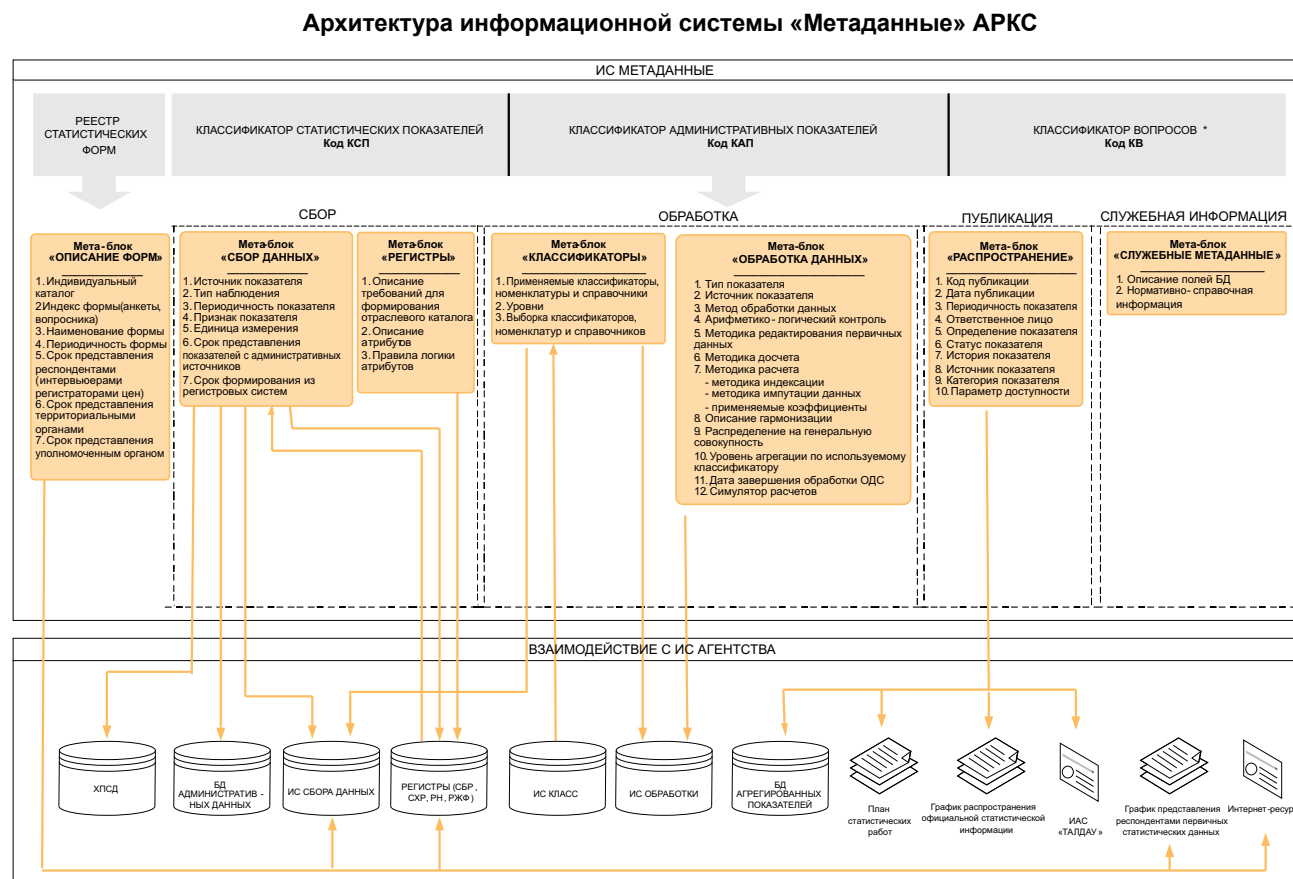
Архитектура информационной системы «Метаданные» АРКС

ИС МЕТАДАННЫЕ

РЕЕСТР СТАТИСТИЧЕСКИХ ФОРМ

КЛАССИФИКАТОР СТАТИСТИЧЕСКИХ ПОКАЗАТЕЛЕЙ
Код КСП

КЛАССИФИКАТОР АДМИНИСТРАТИВНЫХ ПОКАЗАТЕЛЕЙ
Код КАП

КЛАССИФИКАТОР ВОПРОСОВ *
Код КВ

СБОР

ОБРАБОТКА

ПУБЛИКАЦИЯ

СЛУЖЕБНАЯ ИНФОРМАЦИЯ

Мета-блок
«ОПИСАНИЕ ФОРМ»
1. Индивидуальный каталог
2Индекс формы(анкеты, вопросника)
3. Наименование формы
4. Периодичность формы
5. Срок представления респондентами (интервьюерами регистраторами цен)
6. Срок представления территориальными органами
7. Срок представления уполномоченным органом

Мета-блок
«СБОР ДАННЫХ»
1. Источник показателя
2. Тип наблюдения
3. Периодичность показателя
4. Признак показателя
5. Единица измерения
6. Срок представления показателей с административных источников
7. Срок формирования из регистровых систем

Мета-блок
«РЕГИСТРЫ»
1. Описание требований для формирования отраслевого каталога
2. Описание атрибутов
3. Правила логики атрибутов

Мета-блок
«КЛАССИФИКАТОРЫ»
1. Применяемые классификаторы, номенклатуры и справочники
2. Уровни
3. Выборка классификаторов, номенклатур и справочников

Мета-блок
«ОБРАБОТКА ДАННЫХ»
1. Тип показателя
2. Источник показателя
3. Метод обработки данных
4. Арифметико - логический контроль
5. Методика редактирования первичных данных
6. Методика досчета
7. Методика расчета
- методика индексации
- методика импутации данных
- применяемые коэффициенты
8. Описание гармонизации
9. Распределение на генеральную совокупность
10. Уровень агрегации по используемому классификатору
11. Дата завершения обработки ОДС
12. Симулятор расчетов

Мета-блок
«РАСПРОСТРАНЕНИЕ»
1. Код публикации
2. Дата публикации
3. Периодичность показателя
4. Ответственное лицо
5. Определение показателя
6. Статус показателя
7. История показателя
8. Источник показателя
9. Категория показателя
10. Параметр доступности

Мета-блок
«СЛУЖЕБНЫЕ МЕТАДАННЫЕ»
1. Описание полей БД
2. Нормативно- справочная информация

ВЗАИМОДЕЙСТВИЕ С ИС АГЕНТСТВА

ХПСД

БД АДМИНИСТРАТИВ - НЫХ ДАННЫХ

ИС СБОРА ДАННЫХ

РЕГИСТРЫ (СБР , СХР, РН , РЖФ)

ИС КЛАСС

ИС ОБРАБОТКИ

БД АГРЕГИРОВАННЫХ ПОКАЗАТЕЛЕЙ

План статистических работ

График распространения официальной статистической информации

ИАС «ТАЛДАУ»

График представления респондентами первичных статистических данных

Интернет-ресур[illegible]